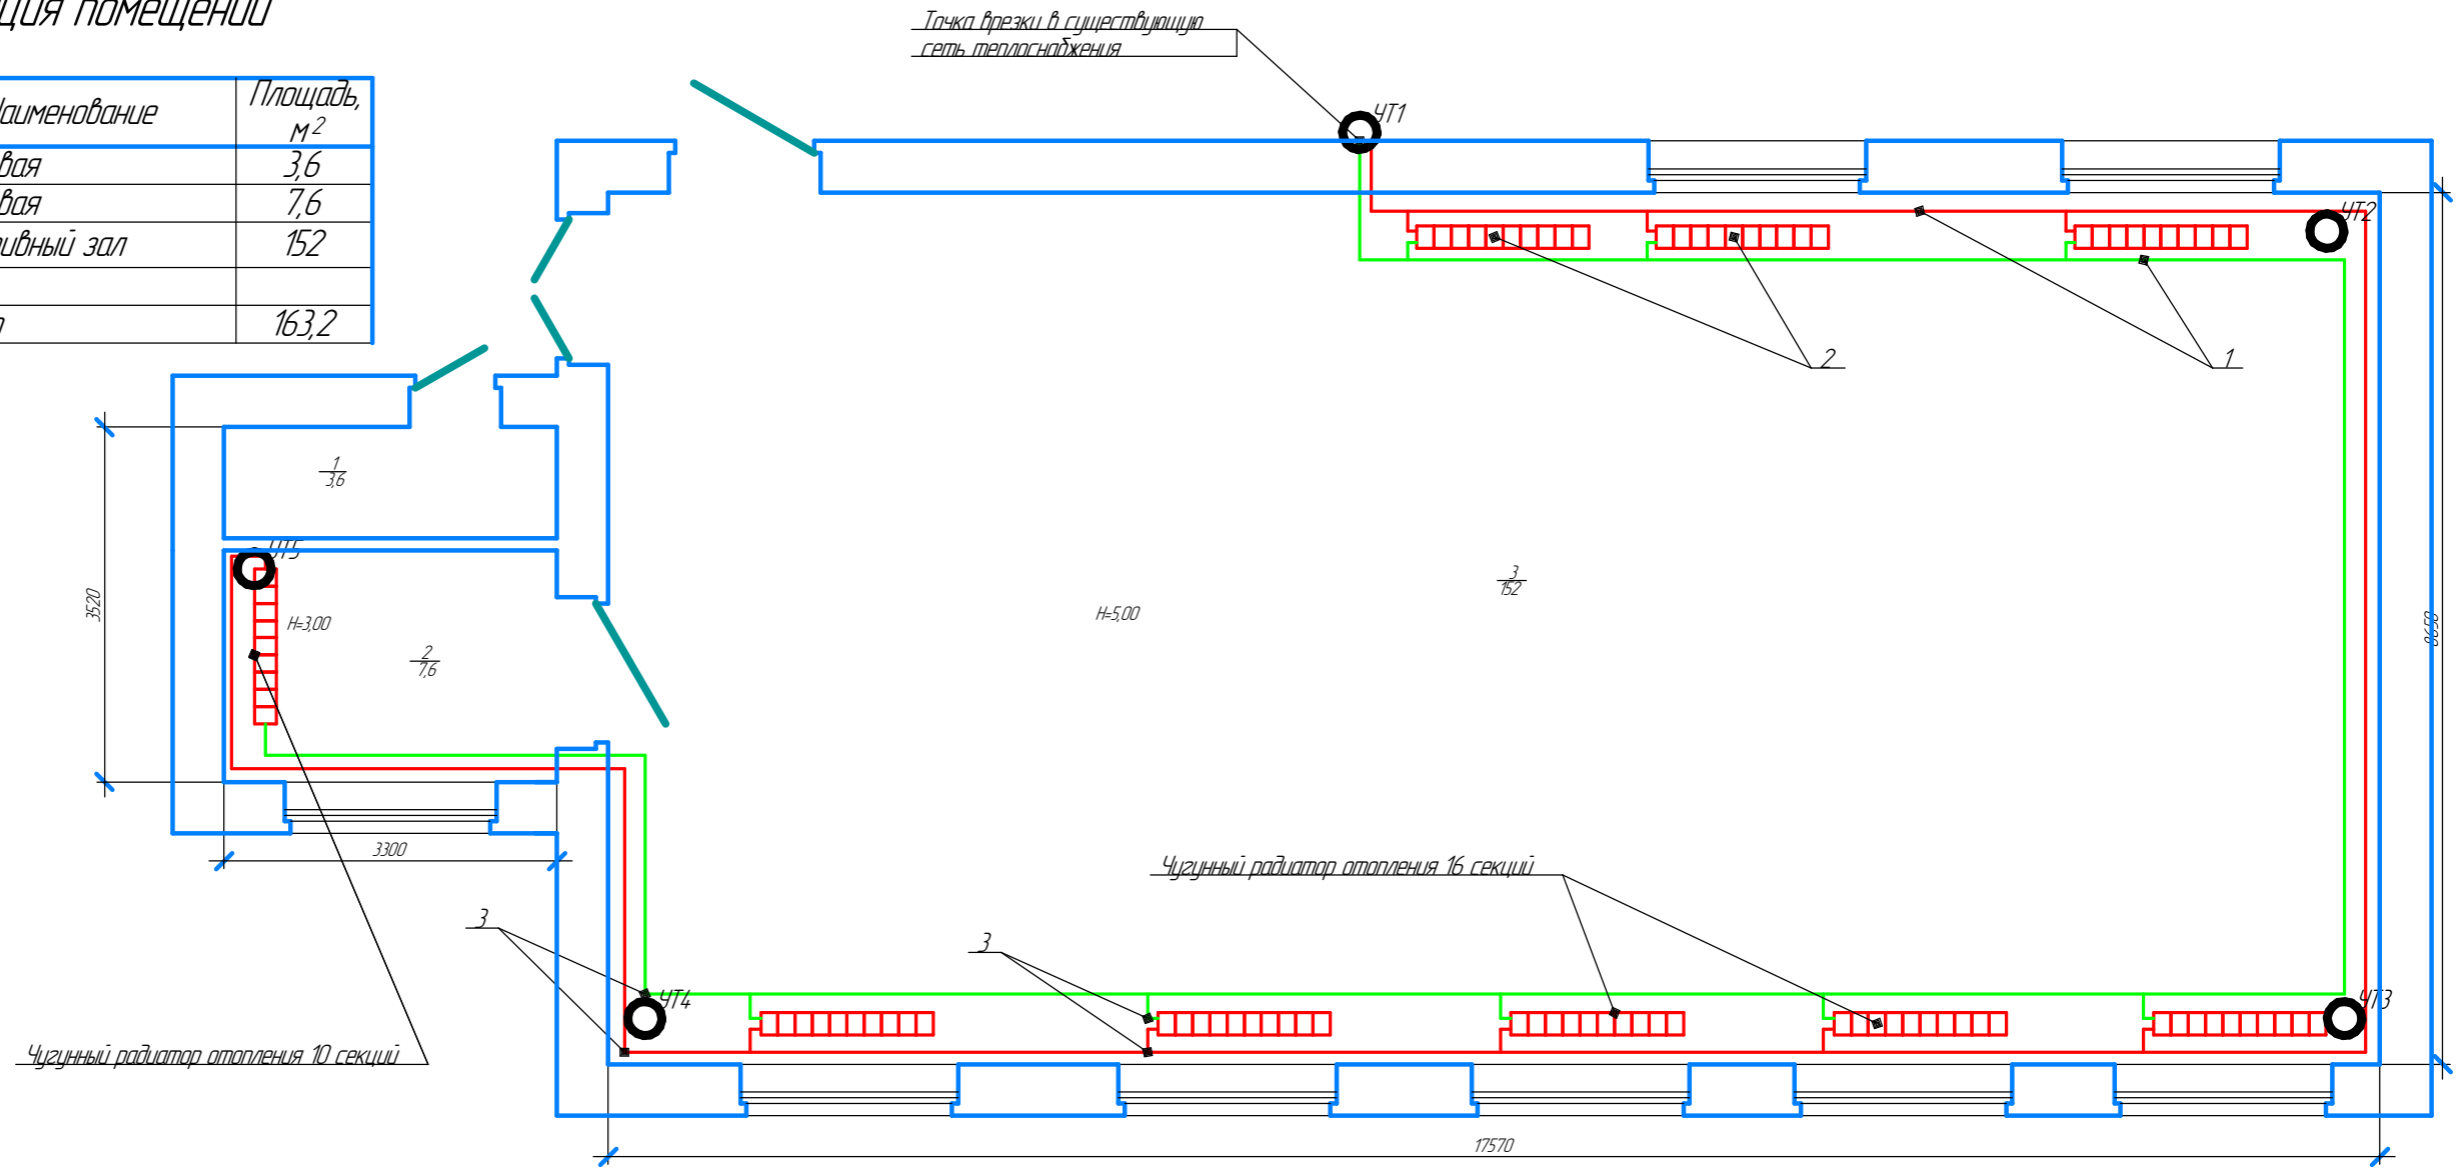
ция помещений

| Наименование | Площадь, $м^2$ |
|---|---|
| вая | 3,6 |
| вая | 7,6 |
| ивный зал | 152 |
| | |
| о | 163,2 |

Точка врезки в существующую сеть теплоснабжения

ЧТ1

ЧТ2

2

1

$\frac{1}{3,6}$

ЧТ5

H=3,00

$\frac{2}{7,6}$

H=5,00

$\frac{3}{152}$

3520

8658

3300

Чугунный радиатор отопления 16 секций

3

3

ЧТ4

ЧТ3

Чугунный радиатор отопления 10 секций

17570